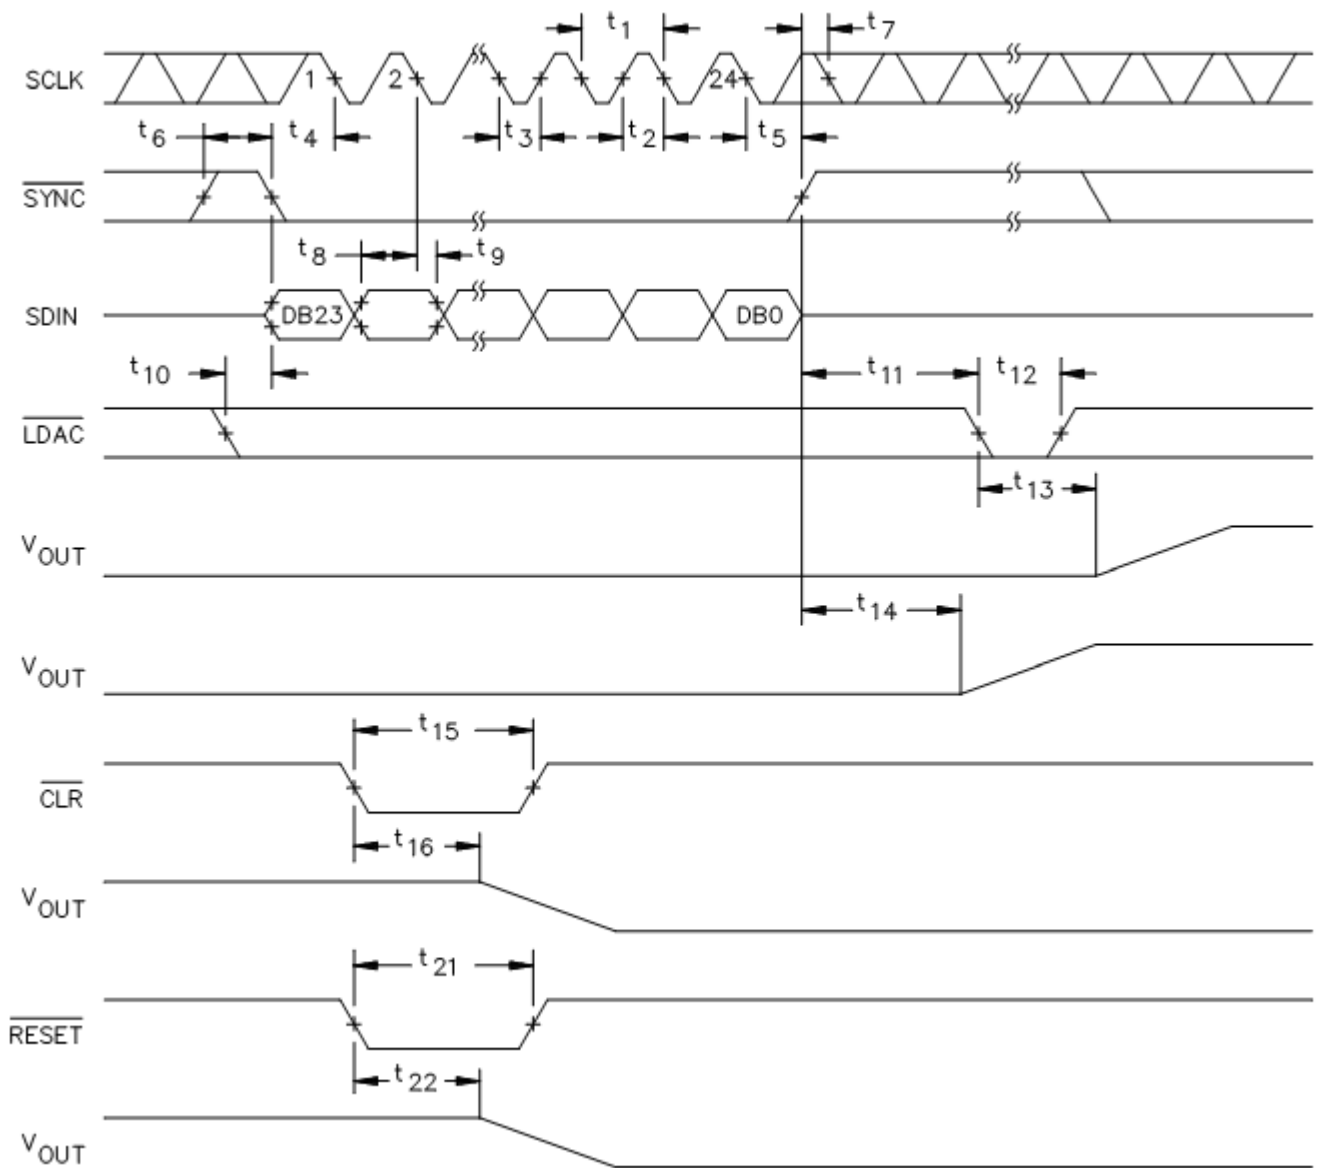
$t_1$ $t_7$

SCLK 1 2 24

$t_6$ $t_4$ $t_3$ $t_2$ $t_5$

$\overline{SYNC}$

$t_8$ $t_9$

SDIN DB23 DB0

$t_{10}$ $t_{11}$ $t_{12}$

$\overline{LDAC}$

$t_{13}$

$V_{OUT}$

$t_{14}$

$V_{OUT}$

$t_{15}$

$\overline{CLR}$

$t_{16}$

$V_{OUT}$

$t_{21}$

$\overline{RESET}$

$t_{22}$

$V_{OUT}$